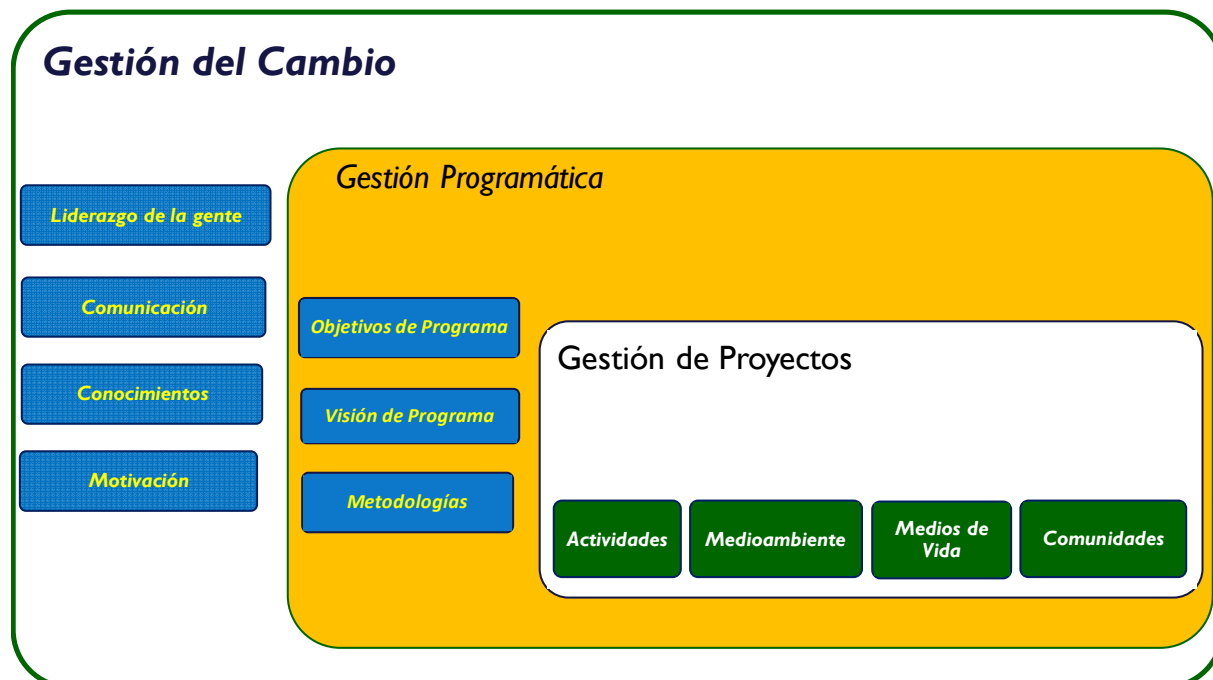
Gestión del Cambio

Liderazgo de la gente

Comunicación

Conocimientos

Motivación

Gestión Programática

Objetivos de Programa

Visión de Programa

Metodologías

Gestión de Proyectos

Actividades

Medioambiente

Medios de Vida

Comunidades